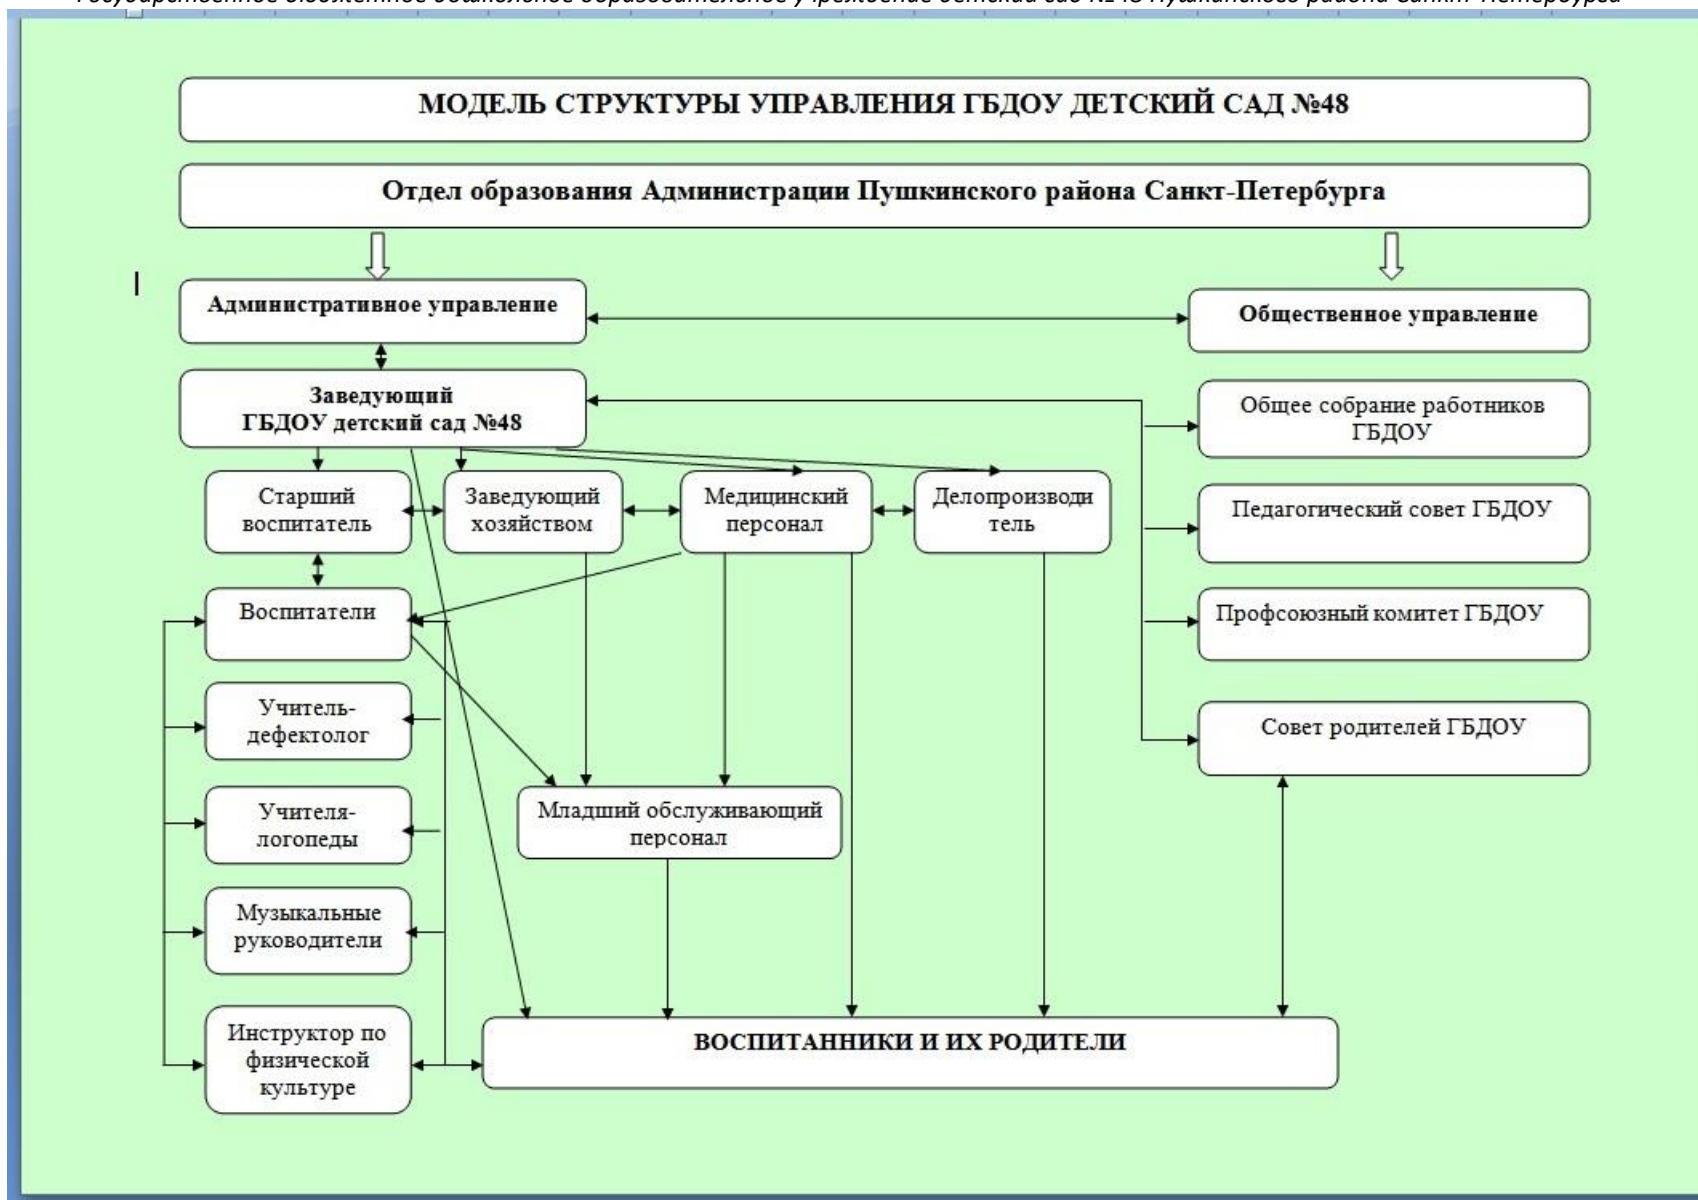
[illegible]

МОДЕЛЬ СТРУКТУРЫ УПРАВЛЕНИЯ ГБДОУ ДЕТСКИЙ САД №48

Отдел образования Администрации Пушкинского района Санкт-Петербурга

Административное управление

Общественное управление

Заведующий ГБДОУ детский сад №48

Общее собрание работников ГБДОУ

Старший воспитатель

Заведующий хозяйством

Медицинский персонал

Делопроизводи тель

Педагогический совет ГБДОУ

Воспитатели

Профсоюзный комитет ГБДОУ

Учитель-дефектолог

Совет родителей ГБДОУ

Учителя-логопеды

Младший обслуживающий персонал

Музыкальные руководители

Инструктор по физической культуре

ВОСПИТАННИКИ И ИХ РОДИТЕЛИ